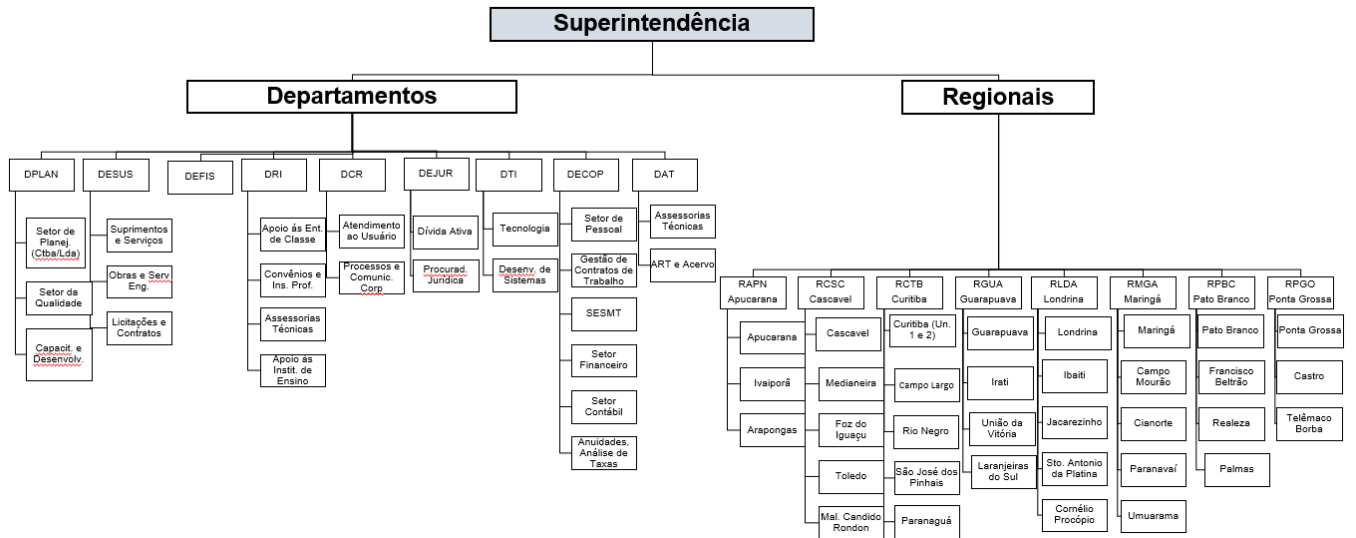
Superintendência

Departamentos

Regionais

DPLAN
Setor de Planej. (Ctba/Lda)
Setor da Qualidade
Capacit. e Desenvolv.

DESUS
Suprimentos e Serviços
Obras e Serv. Eng.
Licitações e Contratos

DEFIS

DRI
Apoio ás Ent. de Classe
Convênios e Ins. Prof.
Assessorias Técnicas
Apoio ás Instit. de Ensino

DCR
Atendimento ao Usuário
Processos e Comunic. Corp

DEJUR
Dívida Ativa
Procurad. Jurídica

DTI
Tecnologia
Desenv. de Sistemas

DECOP
Setor de Pessoal
Gestão de Contratos de Trabalho
SESMT
Setor Financeiro
Setor Contábil
Anuidades, Análise de Taxas

DAT
Assessorias Técnicas
ART e Acervo

RAPN Apucarana
Apucarana
Ivaiporã
Arapongas

RCSC Cascavel
Cascavel
Medianeira
Foz do Iguaçu
Toledo
Mal. Candido Rondon

RCTB Curitiba
Curitiba (Un. 1 e 2)
Campo Largo
Rio Negro
São José dos Pinhais
Paranaguá

RGUA Guarapuava
Guarapuava
Irati
União da Vitória
Laranjeiras do Sul

RLDA Londrina
Londrina
Ibaiti
Jacarezinho
Sto. Antonio da Platina
Cornélio Procópio

RMGA Maringá
Maringá
Campo Mourão
Cianorte
Paranavaí
Umuarama

RPBC Pato Branco
Pato Branco
Francisco Beltrão
Realeza
Palmas

RPGO Ponta Grossa
Ponta Grossa
Castro
Telêmaco Borba